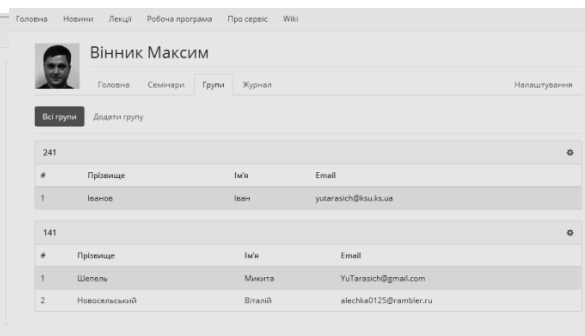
Головна Новини Лекції Робоча програма Про сервіс Wiki

Вінник Максим

Головна Семінари Групи Журнал Налаштування

Всі групи Додати групу

241

| # | Прізвище | Ім'я | Email |
|---|---|---|---|
| 1 | Іванов | Іван | yutarasich@ksu.ks.ua |

141

| # | Прізвище | Ім'я | Email |
|---|---|---|---|
| 1 | Шепель | Микита | YuTarasich@gmail.com |
| 2 | Новосельський | Віталій | alechka0125@rambler.ru |